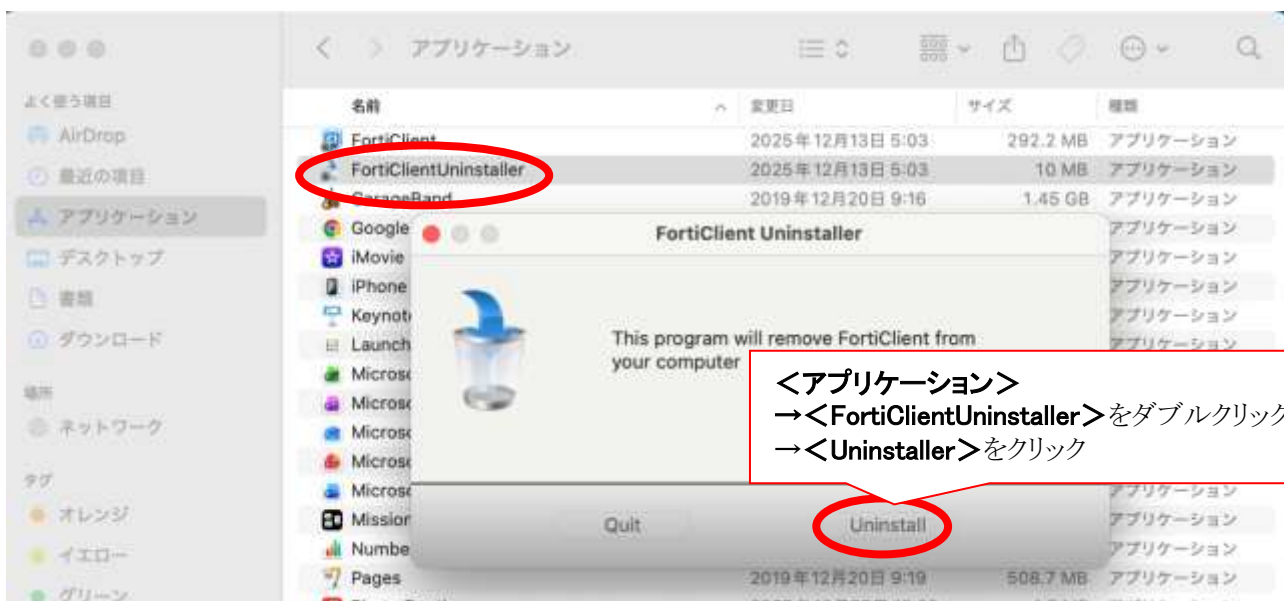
アプリケーション

よく使う項目
AirDrop
最近の項目
アプリケーション
デスクトップ
書類
ダウンロード

場所
ネットワーク

タグ
オレンジ
イエロー
グリーン

| 名前 | 変更日 | サイズ | 種類 |
|---|---|---|---|
| FortiClient | 2025年12月13日 5:03 | 292.2 MB | アプリケーション |
| FortiClientUninstaller | 2025年12月13日 5:03 | 10 MB | アプリケーション |
| GarageBand | 2019年12月20日 9:16 | 1.45 GB | アプリケーション |
| Google | | | アプリケーション |
| iMovie | | | アプリケーション |
| iPhone | | | アプリケーション |
| Keynote | | | アプリケーション |
| Launch | | | アプリケーション |
| Micros | | | アプリケーション |
| Micros | | | アプリケーション |
| Micros | | | アプリケーション |
| Micros | | | アプリケーション |
| Micros | | | アプリケーション |
| Mission | | | アプリケーション |
| Numbe | | | アプリケーション |
| Pages | 2019年12月20日 9:19 | 508.7 MB | アプリケーション |

FortiClient Uninstaller

This program will remove FortiClient from your computer

Quit
Uninstall

＜アプリケーション＞
→＜FortiClientUninstaller＞をダブルクリック
→＜Uninstaller＞をクリック